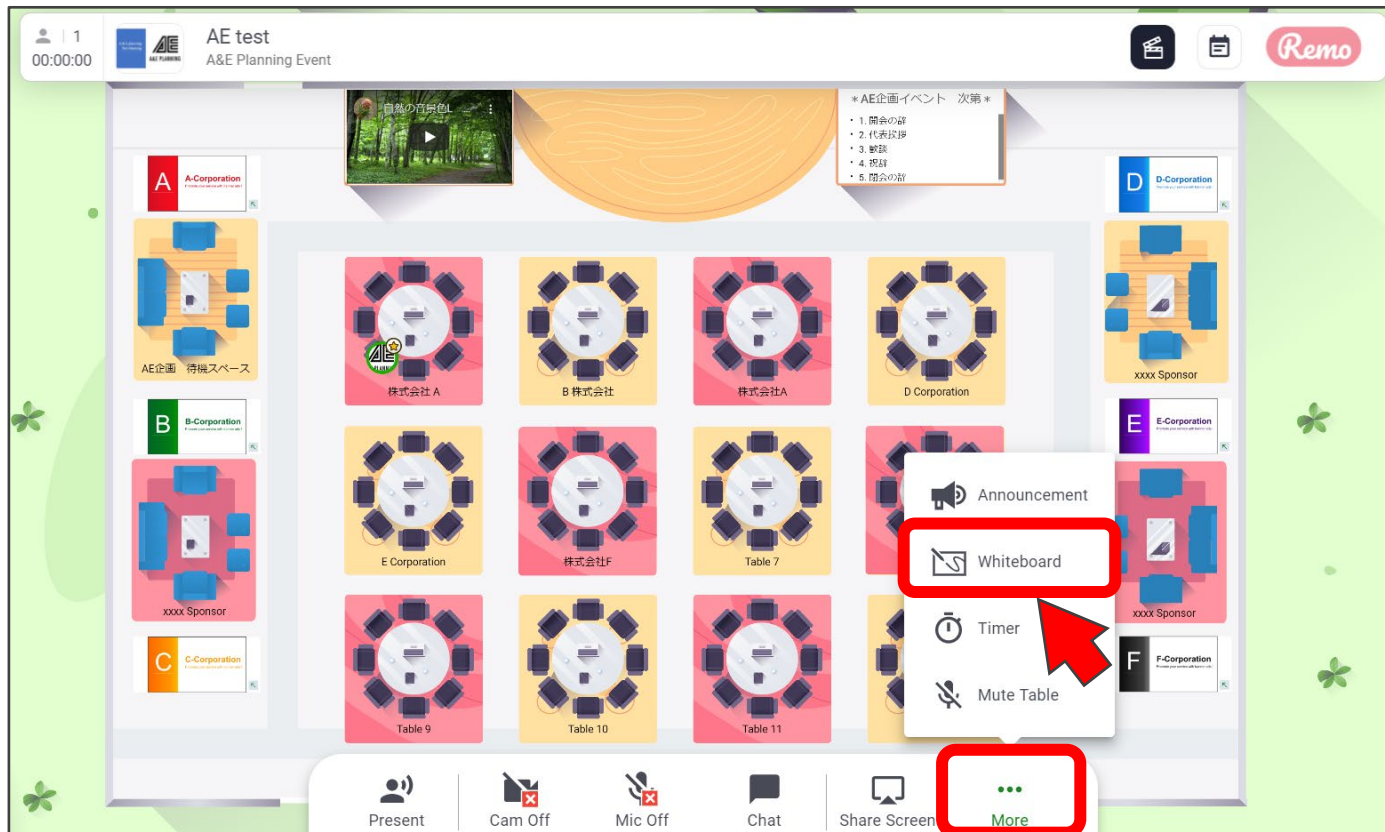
1
00:00:00
AE test
A&E Planning Event
Remo

自然の音泉色L
＊AE企画イベント　次第＊
・1. 開会の辞
・2. 代表挨拶
・3. 歓談
・4. 祝辞
・5. 閉会の辞

A A-Corporation
D D-Corporation
AE企画　待機スペース
xxxx Sponsor
株式会社 A
B 株式会社
株式会社A
D Corporation
B B-Corporation
E E-Corporation
E Corporation
株式会社F
Table 7
xxxx Sponsor
xxxx Sponsor
C C-Corporation
F F-Corporation
Table 9
Table 10
Table 11

Announcement
Whiteboard
Timer
Mute Table

Present
Cam Off
Mic Off
Chat
Share Screen
More